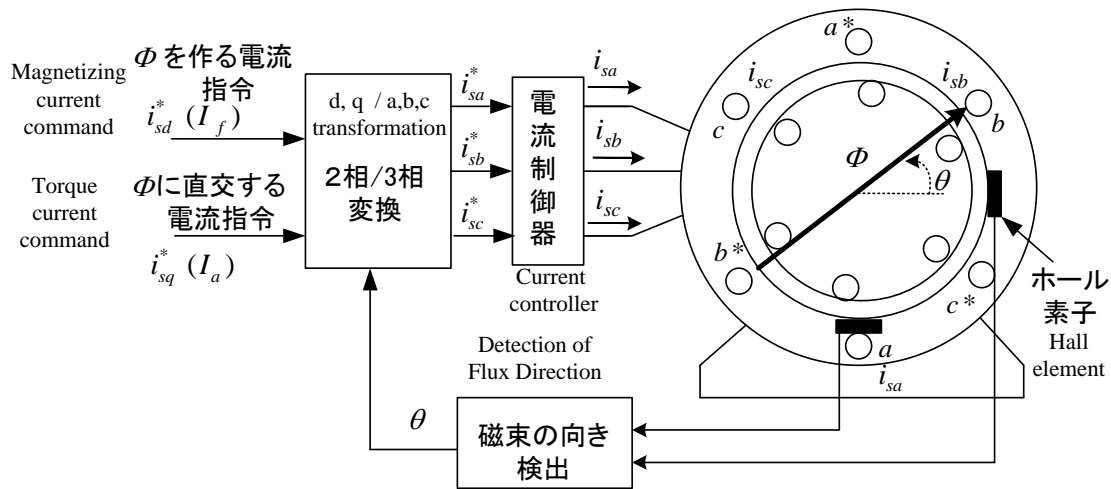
Magnetizing current command

$\Phi$を作る電流指令

$i_{sd}^{*}$ $(I_f)$

Torque current command

$\Phi$に直交する電流指令

$i_{sq}^{*}$ $(I_a)$

d, q / a,b,c transformation

2相/3相変換

$i_{sa}^{*}$

$i_{sb}^{*}$

$i_{sc}^{*}$

電流制御器

Current controller

$i_{sa}$

$i_{sb}$

$i_{sc}$

$a^{*}$

$i_{sc}$

$i_{sb}$

$c$

$b$

$\Phi$

$\theta$

$b^{*}$

$c^{*}$

$a$

$i_{sa}$

ホール素子

Hall element

Detection of Flux Direction

$\theta$

磁束の向き検出